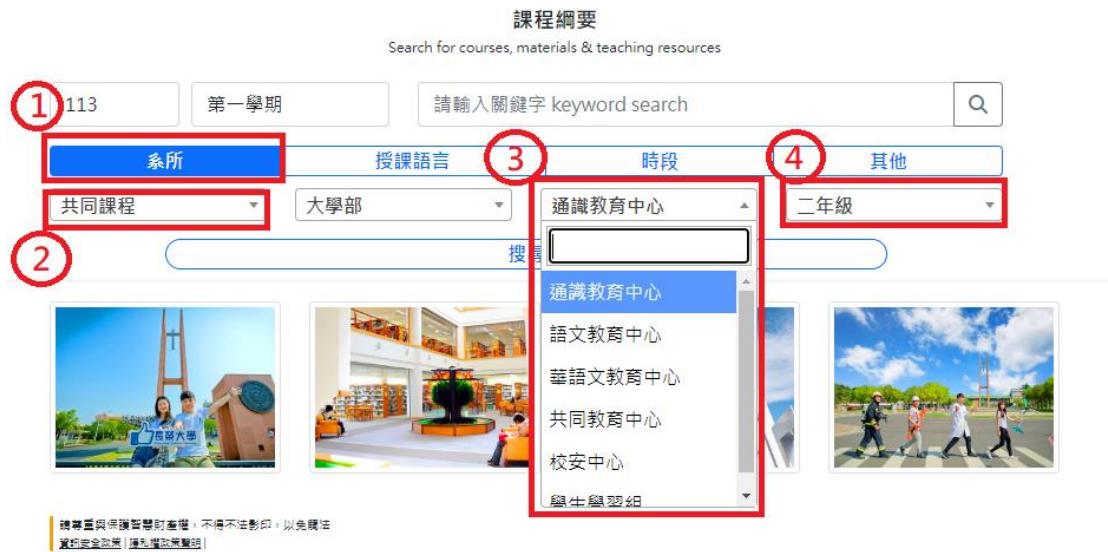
課程綱要
Search for courses, materials & teaching resources

1 113
第一學期
請輸入關鍵字 keyword search

系所
授課語言
3 時段
4 其他

共同課程
大學部
通識教育中心
二年級
2
搜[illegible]

通識教育中心
語文教育中心
華語文教育中心
共同教育中心
校安中心
學生學習組

長榮大學

請尊重與保護智慧財產權，不得不法影印，以免觸法
資訊安全政策 | 隱私權政策聲明 |